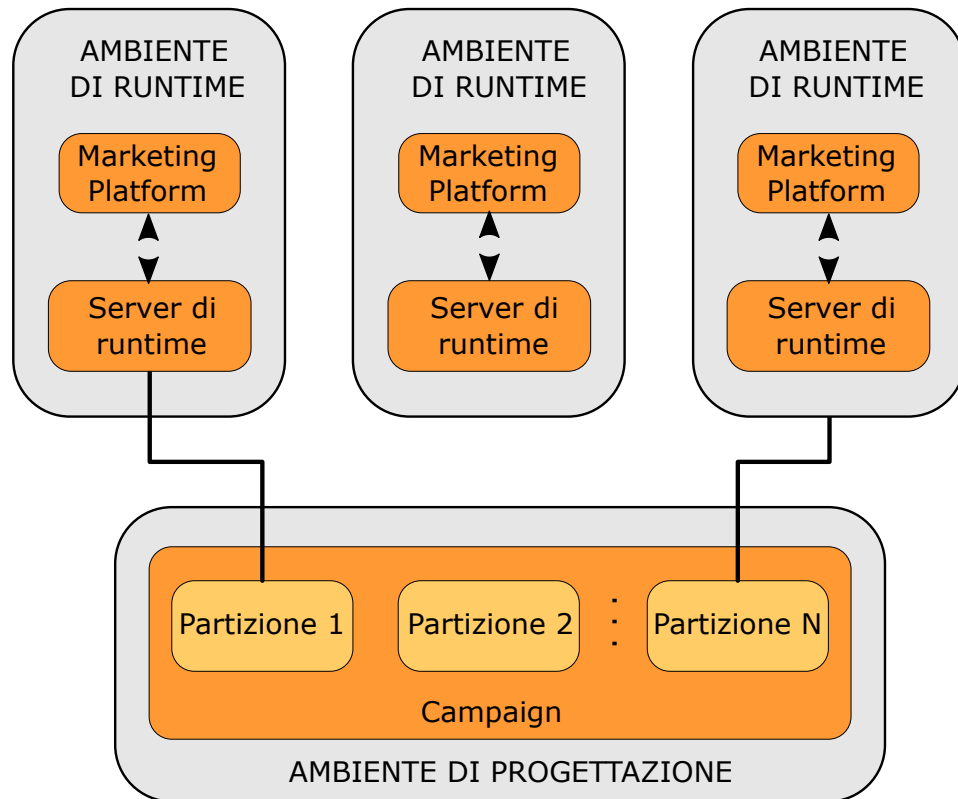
AMBIENTE DI RUNTIME

Marketing Platform

Server di runtime

AMBIENTE DI RUNTIME

Marketing Platform

Server di runtime

AMBIENTE DI RUNTIME

Marketing Platform

Server di runtime

Partizione 1

Partizione 2

Partizione N

Campaign

AMBIENTE DI PROGETTAZIONE